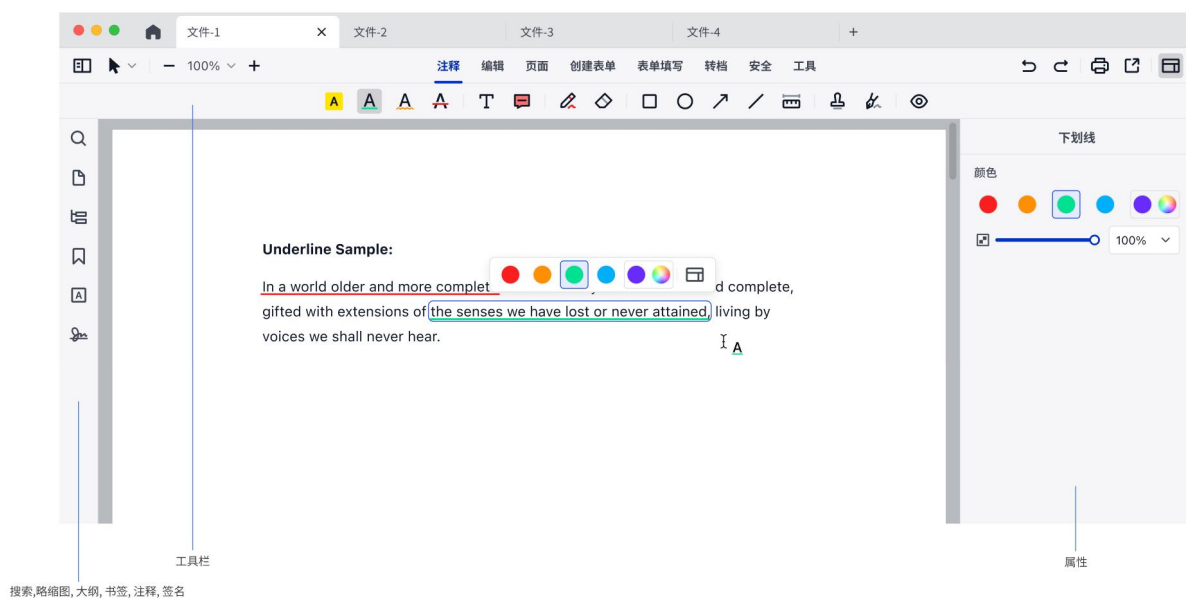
文件-1 文件-2 文件-3 文件-4 +

100%

注释 编辑 页面 创建表单 表单填写 转档 安全 工具

A A A A T

下划线

颜色

100%

Underline Sample:

In a world older and more complet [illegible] d complete, gifted with extensions of the senses we have lost or never attained, living by voices we shall never hear.

A

工具栏

属性

搜索,略缩图, 大纲, 书签, 注释, 签名